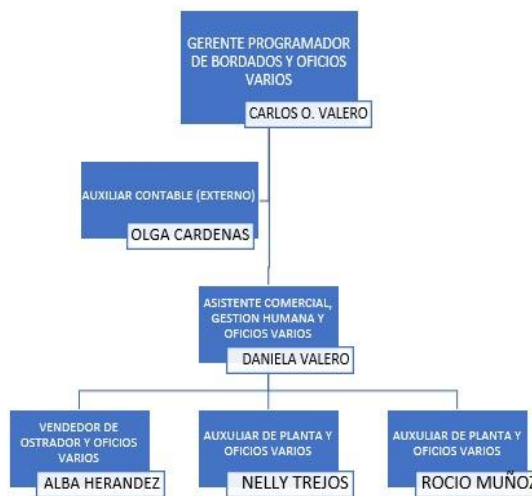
GERENTE PROGRAMADOR DE BORDADOS Y OFICIOS VARIOS

CARLOS O. VALERO

AUXILIAR CONTABLE (EXTERNO)

OLGA CARDENAS

ASISTENTE COMERCIAL, GESTION HUMANA Y OFICIOS VARIOS

DANIELA VALERO

VENDEDOR DE OSTRADOR Y OFICIOS VARIOS

ALBA HERANDEZ

AUXULIAR DE PLANTA Y OFICIOS VARIOS

NELLY TREJOS

AUXULIAR DE PLANTA Y OFICIOS VARIOS

ROCIO MUÑO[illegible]